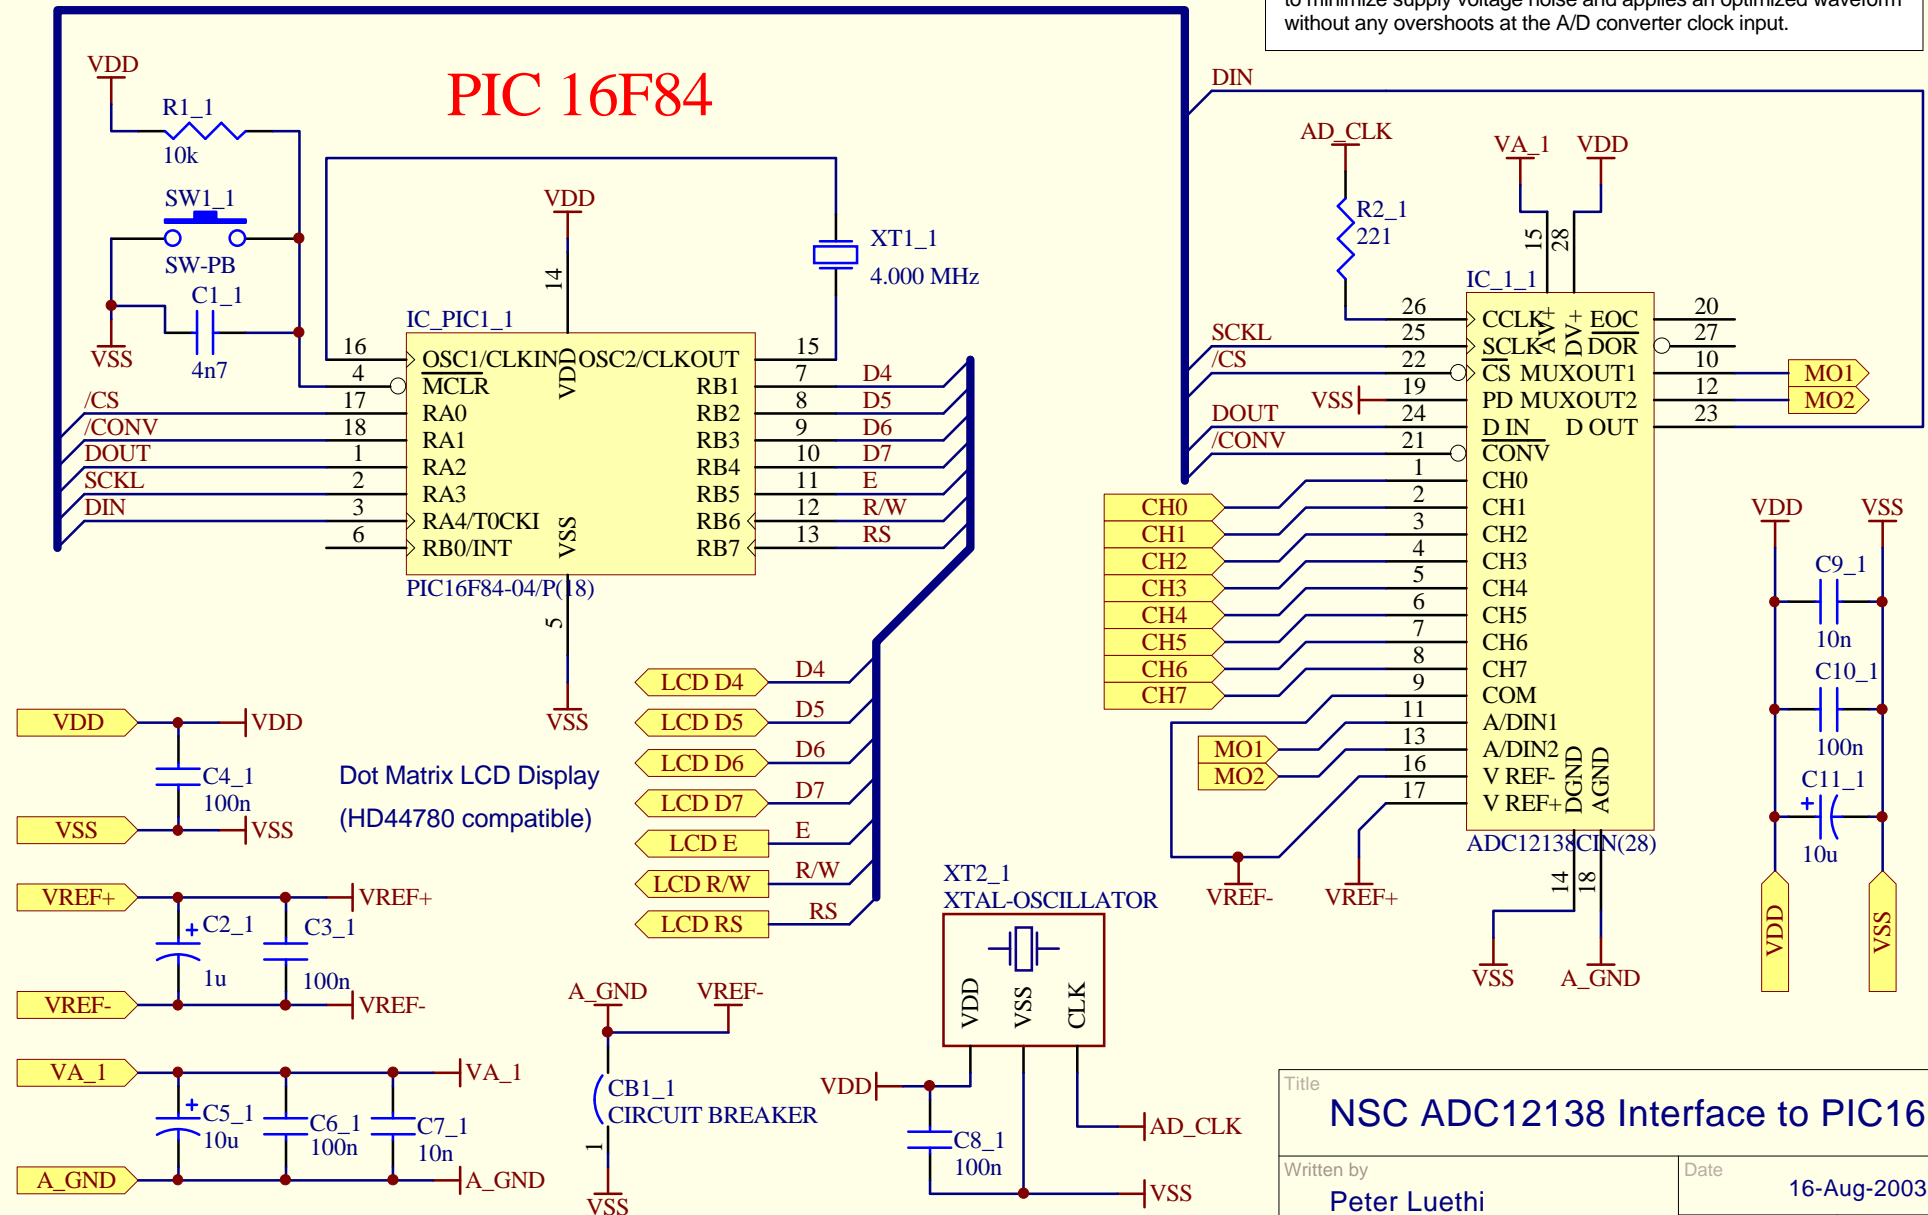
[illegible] to minimize supply voltage noise and applies an optimized waveform without any overshoots at the A/D converter clock input.

PIC 16F84

VDD
R1_1
10k
SW1_1
SW-PB
C1_1
VSS
4n7
VDD
14
XT1_1
4.000 MHz
IC_PIC1_1
16 OSC1/CLKIN
4 MCLR
17 RA0
18 RA1
1 RA2
2 RA3
3 RA4/T0CKI
6 RB0/INT
VDD
VSS
OSC2/CLKOUT 15
RB1 7 D4
RB2 8 D5
RB3 9 D6
RB4 10 D7
RB5 11 E
RB6 12 R/W
RB7 13 RS
/CS
/CONV
DOUT
SCKL
DIN
PIC16F84-04/P(18)
5
VSS

DIN
AD_CLK
R2_1
221
VA_1
VDD
15
28
IC_1_1
SCKL
/CS
VSS
DOUT
/CONV
26 CCLK
25 SCLK
22 CS
19 PD
24 D IN
21 CONV
AV+
DV+
EOC 20
DOR 27
MUXOUT1 10
MUXOUT2 12
D OUT 23
MO1
MO2
1 CH0
2 CH1
3 CH2
4 CH3
5 CH4
6 CH5
7 CH6
8 CH7
9 COM
11 A/DIN1
13 A/DIN2
16 V REF-
17 V REF+
DGND
AGND
CH0
CH1
CH2
CH3
CH4
CH5
CH6
CH7
MO1
MO2
VREF-
VREF+
ADC12138CIN(28)
14
18
VSS
A_GND

VDD
VSS
C9_1
10n
C10_1
100n
C11_1
10u
VDD
VSS

LCD D4 D4
LCD D5 D5
LCD D6 D6
LCD D7 D7
LCD E E
LCD R/W R/W
LCD RS RS

VDD
VDD
C4_1
100n
VSS
VSS
Dot Matrix LCD Display
(HD44780 compatible)
VREF+
VREF+
C2_1
1u
C3_1
100n
VREF-
VREF-
VA_1
VA_1
C5_1
10u
C6_1
100n
C7_1
10n
A_GND
A_GND

A_GND
VREF-
CB1_1
CIRCUIT BREAKER
1
VSS

XT2_1
XTAL-OSCILLATOR
VDD
VSS
CLK
VDD
C8_1
100n
AD_CLK
VSS

Title
NSC ADC12138 Interface to PIC16
Written by
Peter Luethi
Date
16-Aug-2003